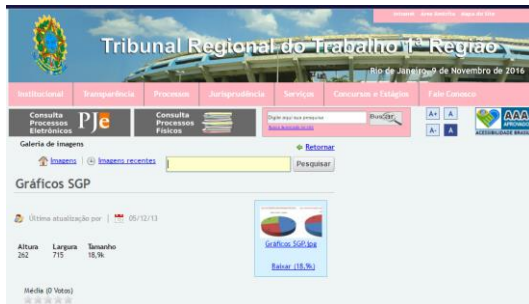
Intranet Área Restrita Mapa do Site

Tribunal Regional do Trabalho 1ª Região

Rio de Janeiro, 9 de Novembro de 2016

Institucional | Transparência | Processos | Jurisprudência | Serviços | Concursos e Estágios | Fale Conosco

Consulta Processos Eletrônicos PJe

Consulta Processos Físicos

Digite aqui sua pesquisa

Buscar

Busca Avançada

A+ A

A- A

AAA

Galeria de Imagens

Retornar

Imagens | Imagens recentes

Pesquisar

Gráficos SGP

Última atualização por | 05/12/13

| Altura | Largura | Tamanho |
|---|---|---|
| 262 | 715 | 18,9k |

Gráficos SGP.jpg

Baixar (18,9k)

Média (0 Votos)